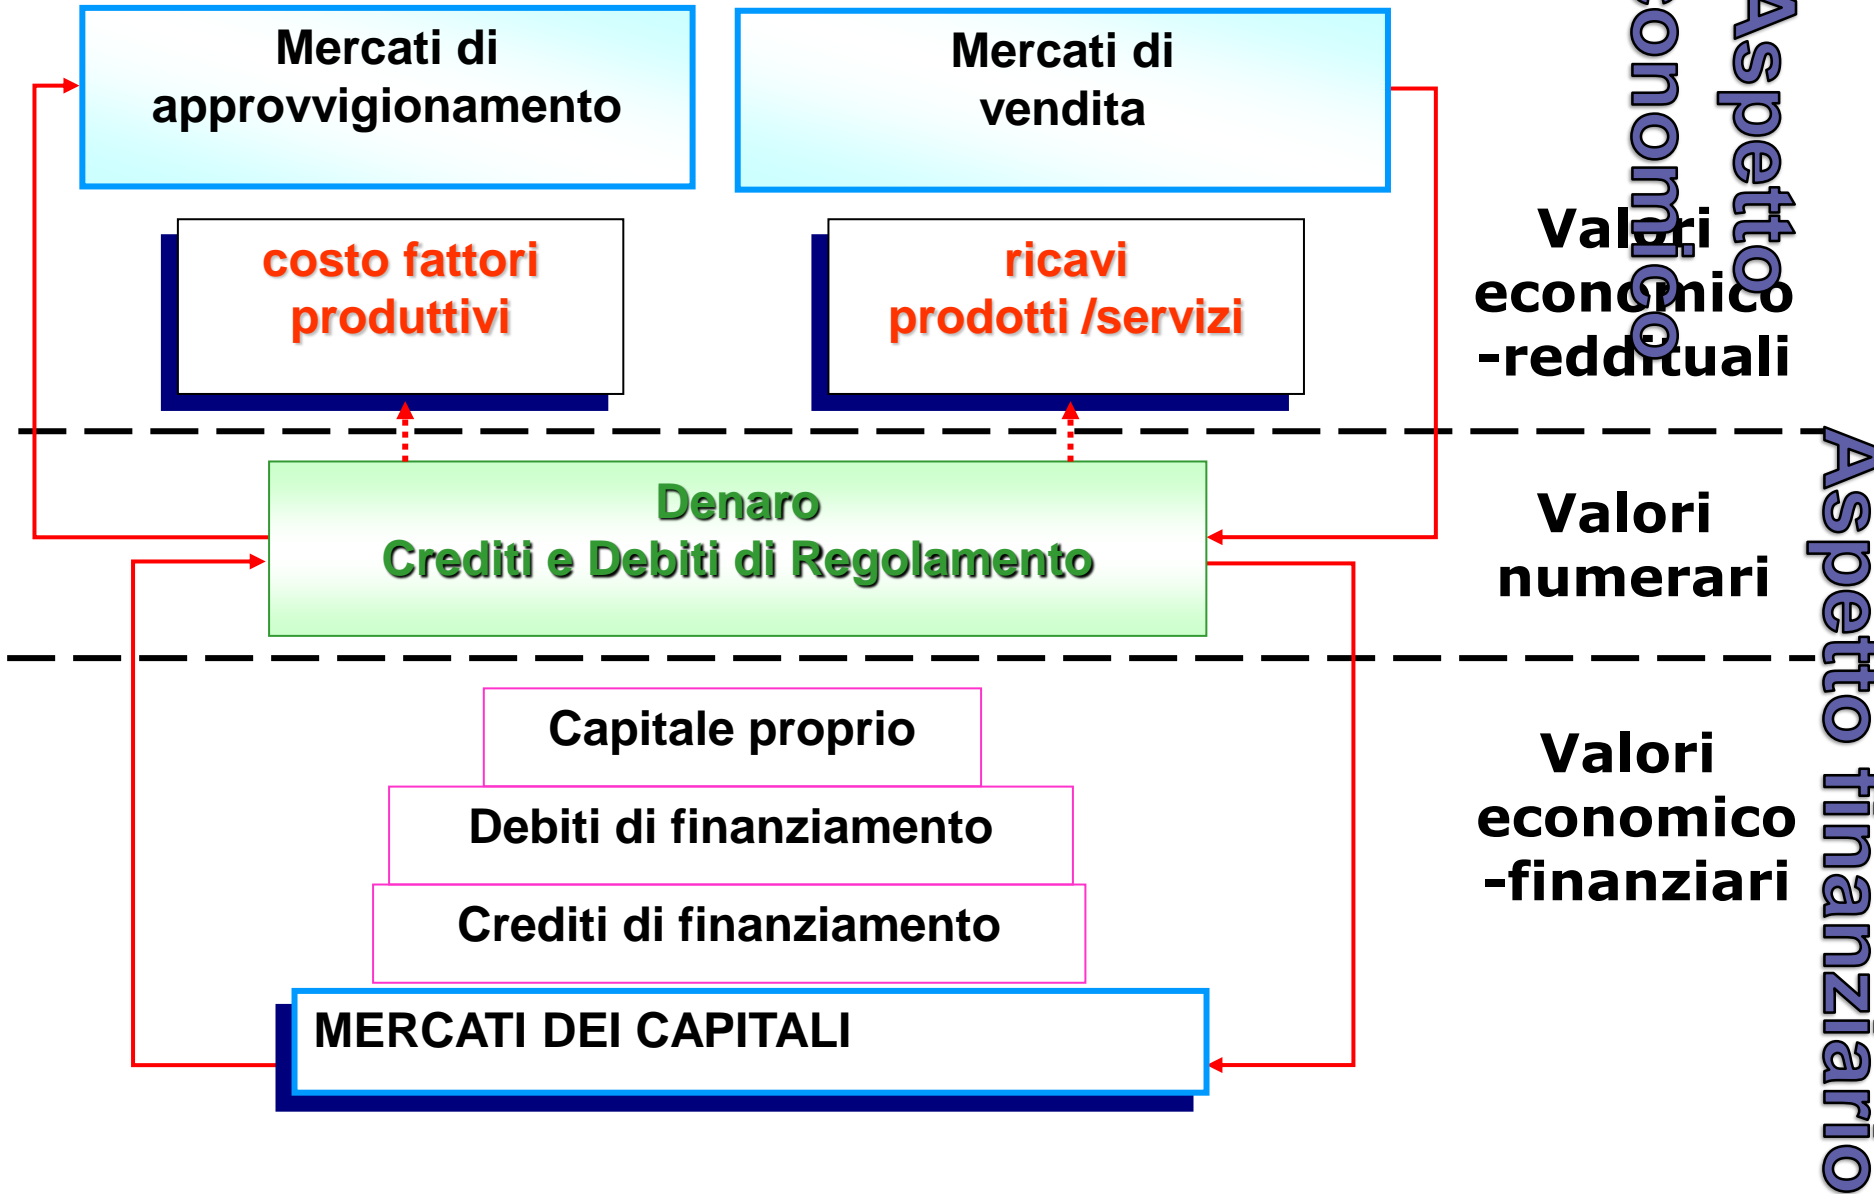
Mercati di approvvigionamento

Mercati di vendita

costo fattori produttivi

ricavi prodotti /servizi

Valori economico -reddituali

Aspetto economico

Denaro
Crediti e Debiti di Regolamento

Valori numerari

Capitale proprio

Debiti di finanziamento

Crediti di finanziamento

MERCATI DEI CAPITALI

Valori economico -finanziari

Aspetto finanziario